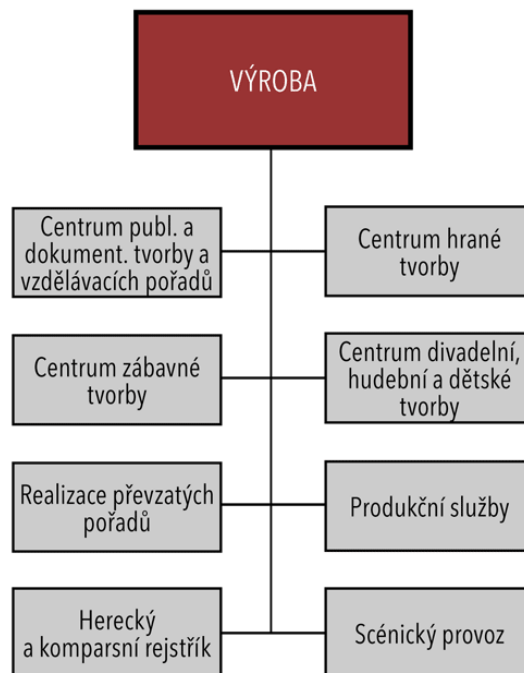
VÝROBA

Centrum publ. a dokument. tvorby a vzdělávacích pořadů

Centrum hrané tvorby

Centrum zábavné tvorby

Centrum divadelní, hudební a dětské tvorby

Realizace převzatých pořadů

Produkční služby

Herecký a komparsní rejstřík

Scénický provoz